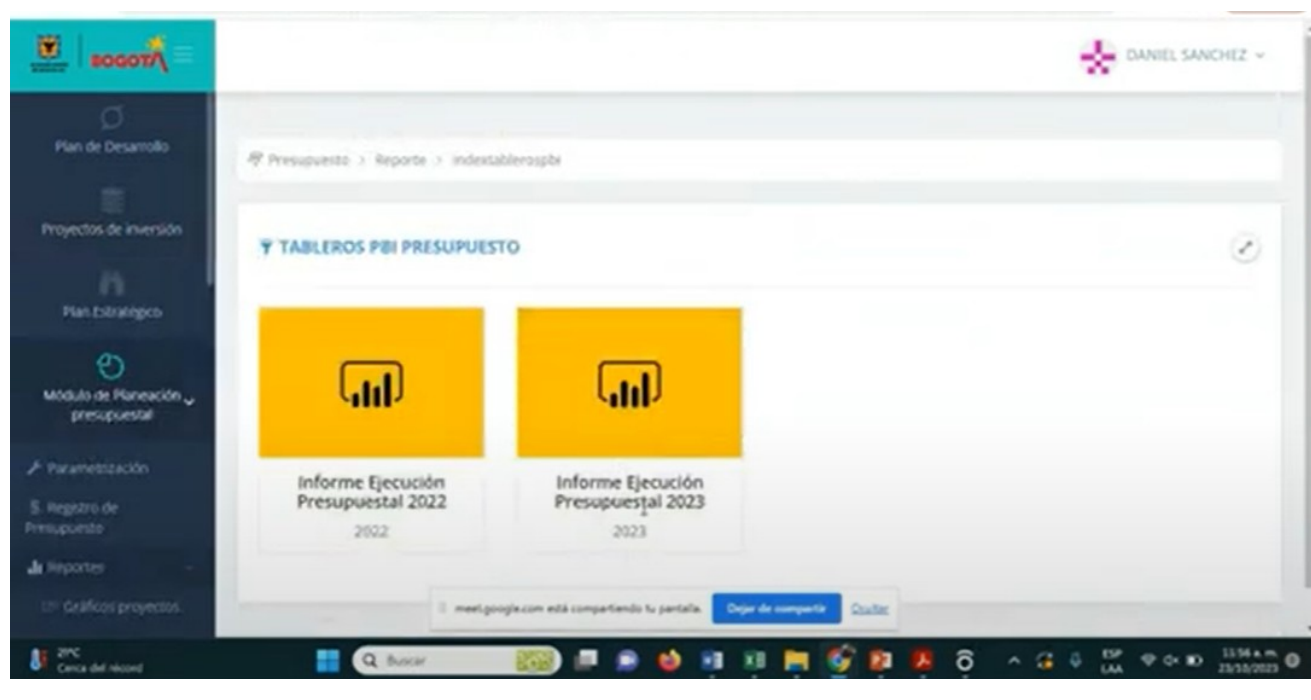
BOGOTÁ

DANIEL SANCHEZ

Plan de Desarrollo

Proyectos de inversión

Plan Estratégico

Módulo de Planeación presupuestal

Parametrización

$ Registro de Presupuesto

Reportes

Gráficos proyectos

Presupuesto > Reporte > indextablerospbi

TABLEROS PBI PRESUPUESTO

Informe Ejecución Presupuestal 2022
2022

Informe Ejecución Presupuestal 2023
2023

meet.google.com está compartiendo tu pantalla. Dejar de compartir Ocultar

29°C
Cerca del récord

Buscar

ESP LAA

11:56 a. m.
23/10/2023